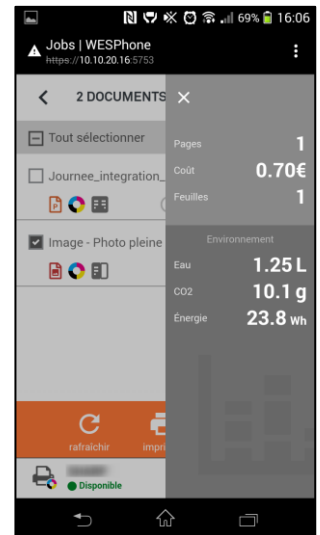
69% 16:06

Jobs | WESPhone
https://10.10.20.16:5753

2 DOCUMENTS

Tout sélectionner

Journee_integration_

Image - Photo pleine

rafraîchir
impri

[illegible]
Disponible

Pages 1
Coût 0.70€
Feuilles 1

Environnement

Eau 1.25 L
CO2 10.1 g
Énergie 23.8 Wh